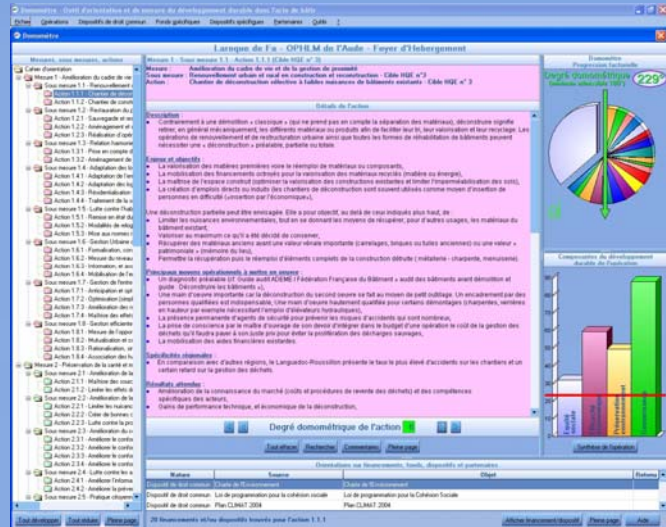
Domométre - Outil d'actualisation et de mesure du développement durable dans l'acte de bâtir
Fichier Opérations Dispositifs de droit commun Fonds spécifiques Dispositifs spécifiques Partenaires Outils ?
Domométre
Mesures, sous mesures, actions
Larocque de Fa - OPHLM de l'Aude - Foyer d'Hebergement
Mesure 1 - Sous mesure 1.1 - Action 1.1.1 (Cible HQE n° 3)
Mesure : Amélioration du cadre de vie et de la gestion de proximité
Sous mesure : Renouvellement urbain et rural en construction et reconstruction - Cible HQE n°3
Action : Chantier de déconstruction sélective à faibles nuisances de bâtiments existants - Cible HQE n° 3
Détails de l'action
Description
Enjeux et objectifs
Principaux moyens opérationnels à mettre en œuvre
Spécificités régionales
Résultats attendus
Degré domométrique de l'action
Tout effacer Rechercher Commentaires Pleine page
Domométre
Progression factuelle
Degré domométrique 229
Composantes du développement durable de l'opération
Synthèse de l'opération
Orientations sur financements, fonds, dispositifs et partenaires
Nature Source Objet Retenu
Dispositif de droit commun Code de l'Environnement
Dispositif de droit commun Loi de programmation pour la cohésion sociale
Dispositif de droit commun Plan CLIMAT 2004
20 financements et/ou dispositifs trouvés pour l'action 1.1.1
Afficher financement/dispositif Pleine page Aide
Tout développer Tout réduire Pleine page